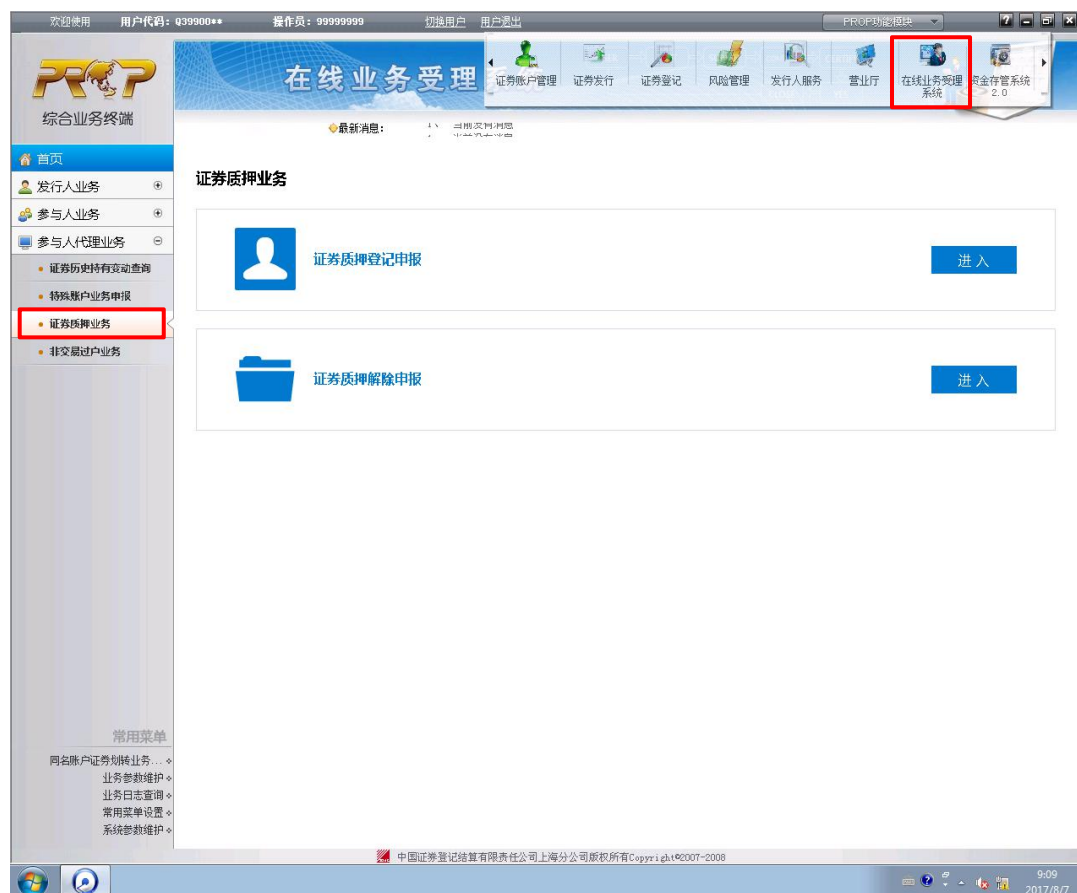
欢迎使用 用户代码：Q39900** 操作员：99999999 切换用户 用户退出 PROP功能模块

PROP
综合业务终端

在线业务受理

证券账户管理 证券发行 证券登记 风险管理 发行人服务 营业厅 在线业务受理系统 资金存管系统2.0

◆最新消息： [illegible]

首页
发行人业务
参与人业务
参与人代理业务
• 证券历史持有变动查询
• 特殊账户业务申报
• 证券质押业务
• 非交易过户业务

证券质押业务

证券质押登记申报
进入

证券质押解除申报
进入

常用菜单
同名账户证券划转业务...
业务参数维护
业务日志查询
常用菜单设置
系统参数维护

中国证券登记结算有限责任公司上海分公司版权所有Copyright©2007-2008

9:09
2017/8/7